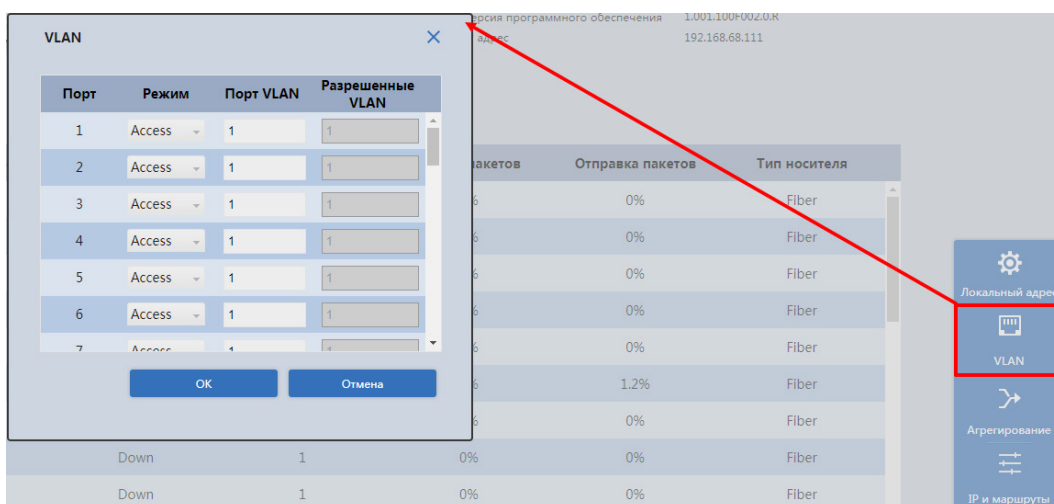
ерсия программного обеспечения 1.001.100F002.0.R
адрес 192.168.68.111

VLAN

| Порт | Режим | Порт VLAN | Разрешенные VLAN |
|---|---|---|---|
| 1 | Access | 1 | 1 |
| 2 | Access | 1 | 1 |
| 3 | Access | 1 | 1 |
| 4 | Access | 1 | 1 |
| 5 | Access | 1 | 1 |
| 6 | Access | 1 | 1 |
| 7 | Access | 1 | 1 |

OK
Отмена

| | | пакетов | Отправка пакетов | Тип носителя |
|---|---|---|---|---|
| | | % | 0% | Fiber |
| | | % | 0% | Fiber |
| | | % | 0% | Fiber |
| | | % | 0% | Fiber |
| | | % | 0% | Fiber |
| | | % | 1.2% | Fiber |
| | | % | 0% | Fiber |
| Down | 1 | 0% | 0% | Fiber |
| Down | 1 | 0% | 0% | Fiber |

Локальный адрес
VLAN
Агрегирование
IP и маршруты